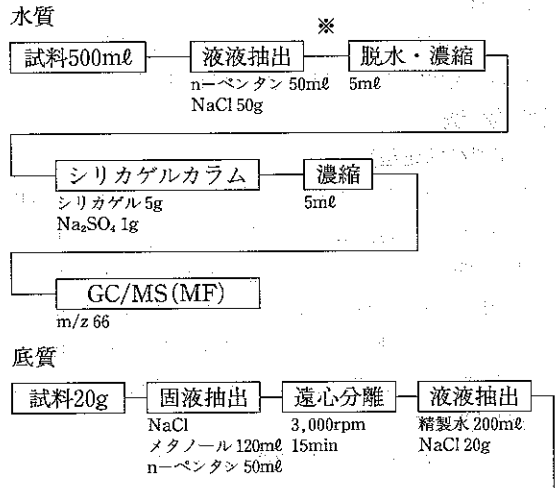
水質

試料500mℓ

液液抽出
n−ペンタン 50mℓ
NaCl 50g

※

脱水・濃縮
5mℓ

シリカゲルカラム
シリカゲル 5g
$Na_2SO_4$ 1g

濃縮
5mℓ

GC/MS(MF)
m/z 66

底質

試料20g

固液抽出
NaCl
メタノール 120mℓ
n−ペンタン 50mℓ

遠心分離
3,000rpm
15min

液液抽出
精製水 200mℓ
NaCl 20g